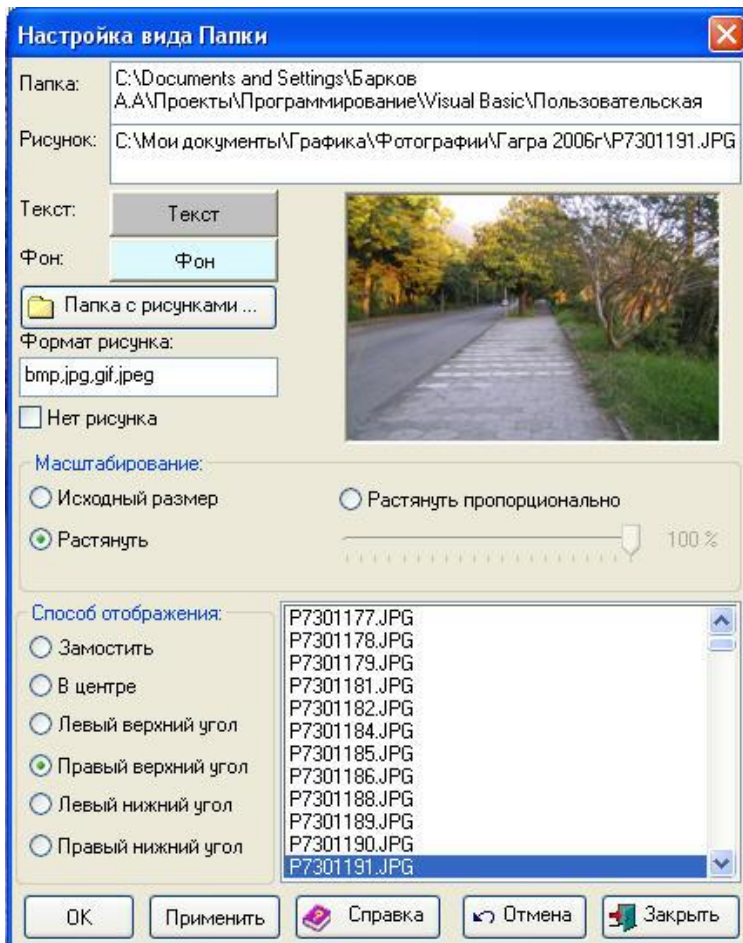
Настройка вида Папки

Папка: C:\Documents and Settings\Барков А.А\Проекты\Программирование\Visual Basic\Пользовательская

Рисунок: C:\Мои документы\Графика\Фотографии\Гагра 2006г\P7301191.JPG

Текст: Текст

Фон: Фон

Папка с рисунками ...

Формат рисунка:

bmp,jpg,gif,jpeg

Нет рисунка

Масштабирование:

Исходный размер

Растянуть пропорционально

Растянуть

100 %

Способ отображения:

Замостить

В центре

Левый верхний угол

Правый верхний угол

Левый нижний угол

Правый нижний угол

P7301177.JPG
P7301178.JPG
P7301179.JPG
P7301181.JPG
P7301182.JPG
P7301184.JPG
P7301185.JPG
P7301186.JPG
P7301188.JPG
P7301189.JPG
P7301190.JPG
P7301191.JPG

OK Применить Справка Отмена Закрыть